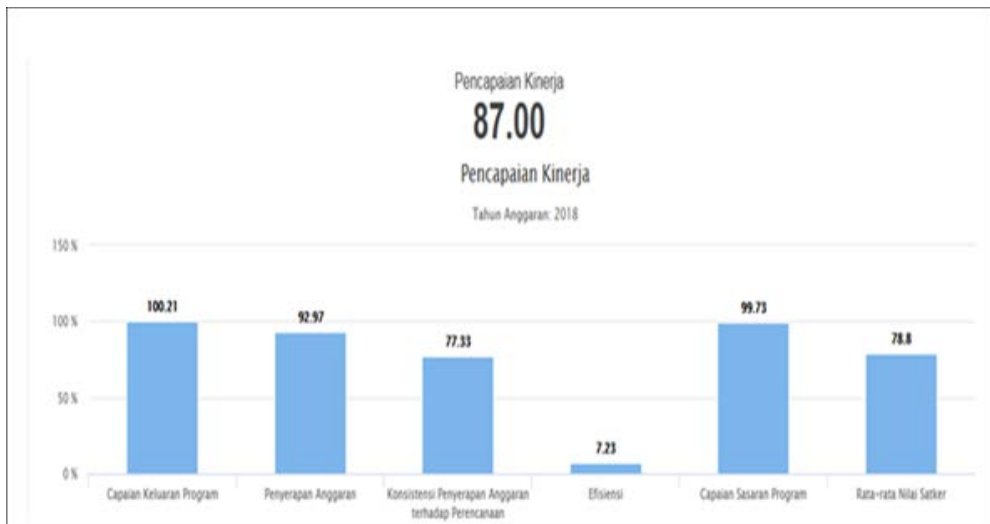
Pencapaian Kinerja
87.00
Pencapaian Kinerja
Tahun Anggaran: 2018

150 %
100 %
50 %
0 %

100.21
92.97
77.33
7.23
99.73
78.8

Capaian Keluaran Program
Penyerapan Anggaran
Konsistensi Penyerapan Anggaran terhadap Perencanaan
Efisiensi
Capaian Sasaran Program
Rata-rata Nilai Satker